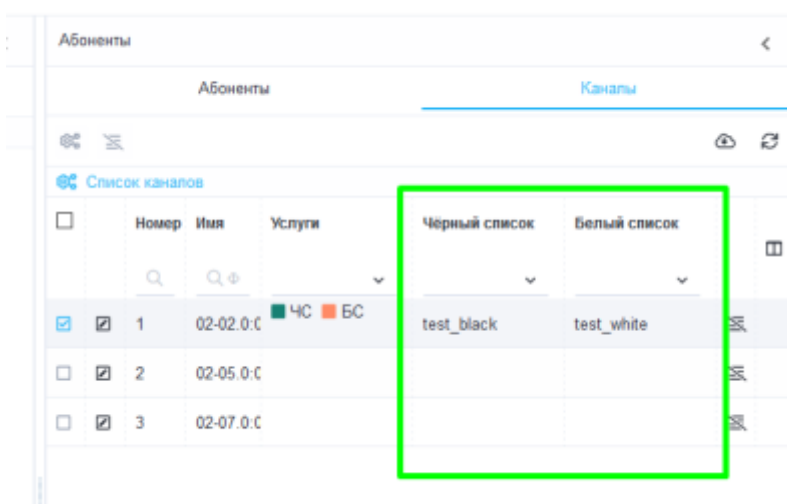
Абоненты

Абоненты | Каналы

Список каналов

| | | Номер | Имя | Услуги | Чёрный список | Белый список |
|---|---|---|---|---|---|---|
| | | 1 | 02-02.0:0 | ЧС БС | test_black | test_white |
| | | 2 | 02-05.0:0 | | | |
| | | 3 | 02-07.0:0 | | | |